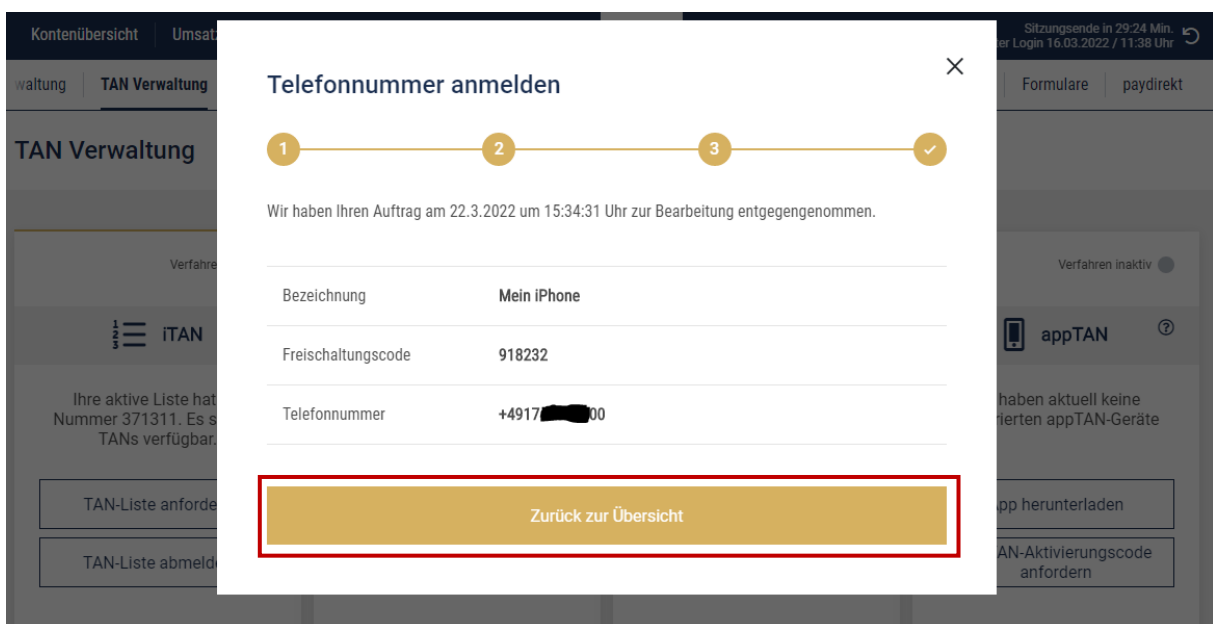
Kontenübersicht | Umsat

Sitzungsende in 29:24 Min.
ter Login 16.03.2022 / 11:38 Uhr

waltung | TAN Verwaltung

Formulare | paydirekt

TAN Verwaltung

Verfahre

Verfahren inaktiv

iTAN

appTAN

Ihre aktive Liste hat Nummer 371311. Es s TANs verfügbar.

haben aktuell keine rierten appTAN-Geräte

TAN-Liste anforde

TAN-Liste abmeld

pp herunterladen

AN-Aktivierungscode anfordern

Telefonnummer anmelden

×

1 2 3

Wir haben Ihren Auftrag am 22.3.2022 um 15:34:31 Uhr zur Bearbeitung entgegengenommen.

| Bezeichnung | Mein iPhone |
|---|---|
| Freischaltungscode | 918232 |
| Telefonnummer | +4917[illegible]00 |

Zurück zur Übersicht